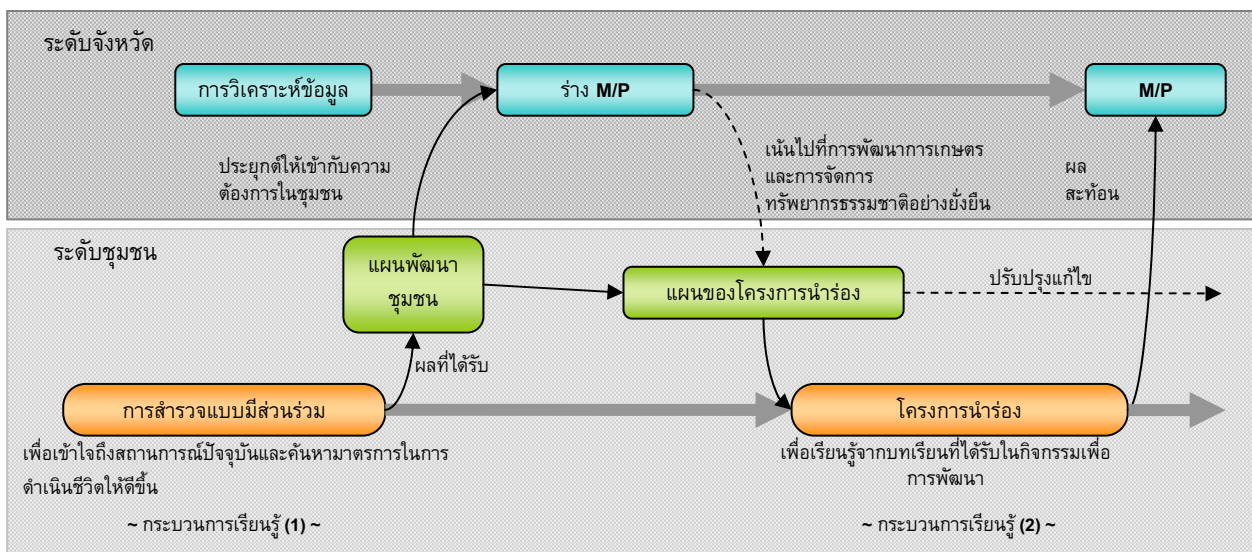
ระดับจังหวัด

การวิเคราะห์ข้อมูล

ร่าง M/P

M/P

ประยุกต์ให้เข้ากับความต้องการในชุมชน

เน้นไปที่การพัฒนาการเกษตรและการจัดการทรัพยากรธรรมชาติอย่างยั่งยืน

ผล สะท้อน

ระดับชุมชน

แผนพัฒนาชุมชน

แผนของโครงการนำร่อง

ปรับปรุงแก้ไข

ผลที่ได้รับ

การสำรวจแบบมีส่วนร่วม

โครงการนำร่อง

เพื่อเข้าใจถึงสถานการณ์ปัจจุบันและค้นหามาตรการในการดำเนินชีวิตให้ดีขึ้น

เพื่อเรียนรู้จากบทเรียนที่ได้รับในกิจกรรมเพื่อการพัฒนา

~ กระบวนการเรียนรู้ (1) ~

~ กระบวนการเรียนรู้ (2) ~